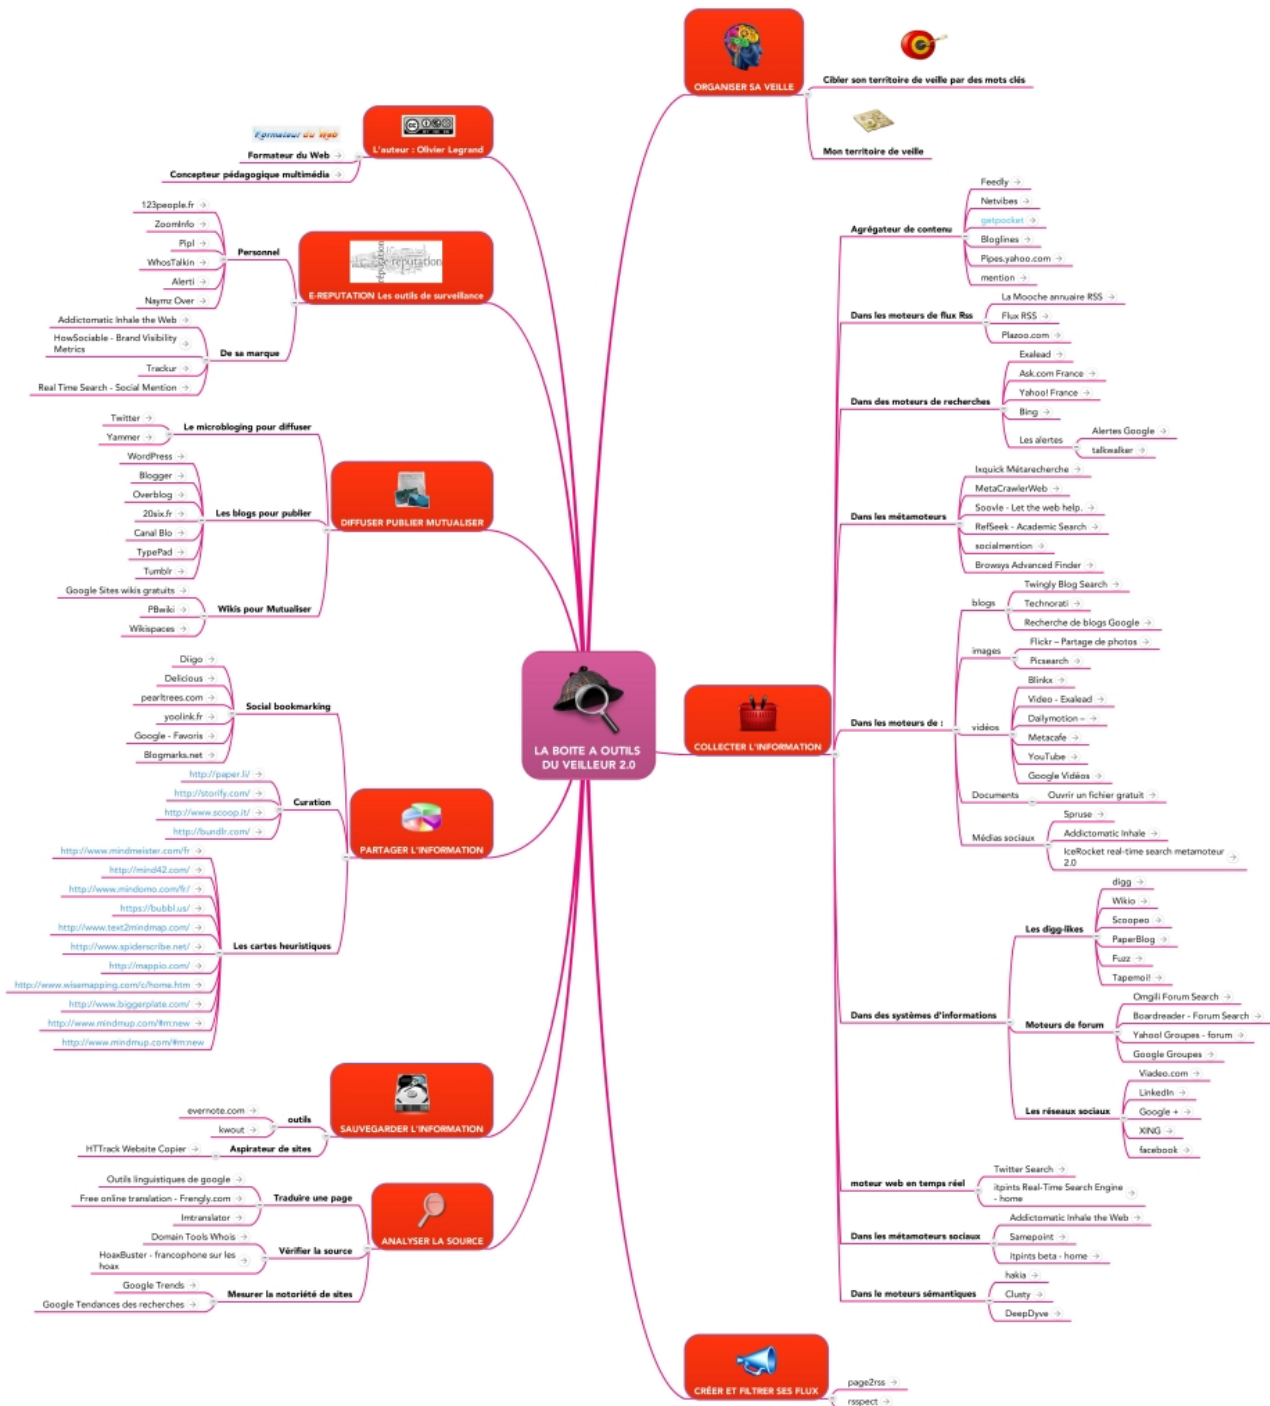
LA BOITE A OUTILS DU VEILLEUR 2.0

ORGANISER SA VEILLE
Cibler son territoire de veille par des mots clés
Mon territoire de veille

Formateur du Web
L'auteur : Olivier Legrand
Formateur du Web
Concepteur pédagogique multimédia

E-REPUTATION Les outils de surveillance
Personnel
123people.fr
ZoomInfo
Pipl
WhosTalkin
Alerti
Naymz Over
De sa marque
Addictomatic Inhale the Web
HowSociable - Brand Visibility Metrics
Trackur
Real Time Search - Social Mention

DIFFUSER PUBLIER MUTUALISER
Le microbloging pour diffuser
Twitter
Yammer
Les blogs pour publier
WordPress
Blogger
Overblog
20six.fr
Canal Blo
TypePad
Tumblr
Wikis pour Mutualiser
Google Sites wikis gratuits
PBwiki
Wikispaces

PARTAGER L'INFORMATION
Social bookmarking
Diigo
Delicious
pearltrees.com
yoolink.fr
Google - Favoris
Blogmarks.net
Curation
http://paper.li/
http://storify.com/
http://www.scoop.it/
http://bundlr.com/
Les cartes heuristiques
http://www.mindmeister.com/fr
http://mind42.com/
http://www.mindomo.com/fr/
https://bubbl.us/
http://www.text2mindmap.com/
http://www.spiderscribe.net/
http://mappio.com/
http://www.wisemapping.com/c/home.htm
http://www.biggerplate.com/
http://www.mindmup.com/#m:new
http://www.mindmup.com/#m:new

SAUVEGARDER L'INFORMATION
outils
evernote.com
kwout
Aspirateur de sites
HTTrack Website Copier

ANALYSER LA SOURCE
Traduire une page
Outils linguistiques de google
Free online translation - Frengly.com
Imtranslator
Vérifier la source
Domain Tools Whois
HoaxBuster - francophone sur les hoax
Mesurer la notoriété de sites
Google Trends
Google Tendances des recherches

COLLECTER L'INFORMATION
Agrégateur de contenu
Feedly
Netvibes
getpocket
Bloglines
Pipes.yahoo.com
mention
Dans les moteurs de flux Rss
La Mooche annuaire RSS
Flux RSS
Plazoo.com
Dans des moteurs de recherches
Exalead
Ask.com France
Yahoo! France
Bing
Les alertes
Alertes Google
talkwalker
Dans les métamoteurs
Ixquick Métarecherche
MetaCrawlerWeb
Soovle - Let the web help.
RefSeek - Academic Search
socialmention
Browsys Advanced Finder
Dans les moteurs de :
blogs
Twingly Blog Search
Technorati
Recherche de blogs Google
images
Flickr – Partage de photos
Picsearch
vidéos
Blinkx
Video - Exalead
Dailymotion –
Metacafe
YouTube
Google Vidéos
Documents
Ouvrir un fichier gratuit
Médias sociaux
Spruse
Addictomatic Inhale
IceRocket real-time search metamoteur 2.0
Dans des systèmes d'informations
Les digg-likes
digg
Wikio
Scoopeo
PaperBlog
Fuzz
Tapemoi!
Moteurs de forum
Omgili Forum Search
Boardreader - Forum Search
Yahoo! Groupes - forum
Google Groupes
Les réseaux sociaux
Viadeo.com
LinkedIn
Google +
XING
facebook
moteur web en temps réel
Twitter Search
itpints Real-Time Search Engine - home
Dans les métamoteurs sociaux
Addictomatic Inhale the Web
Samepoint
Itpints beta - home
Dans le moteurs sémantiques
hakia
Clusty
DeepDyve

CRÉER ET FILTRER SES FLUX
page2rss
rsspect